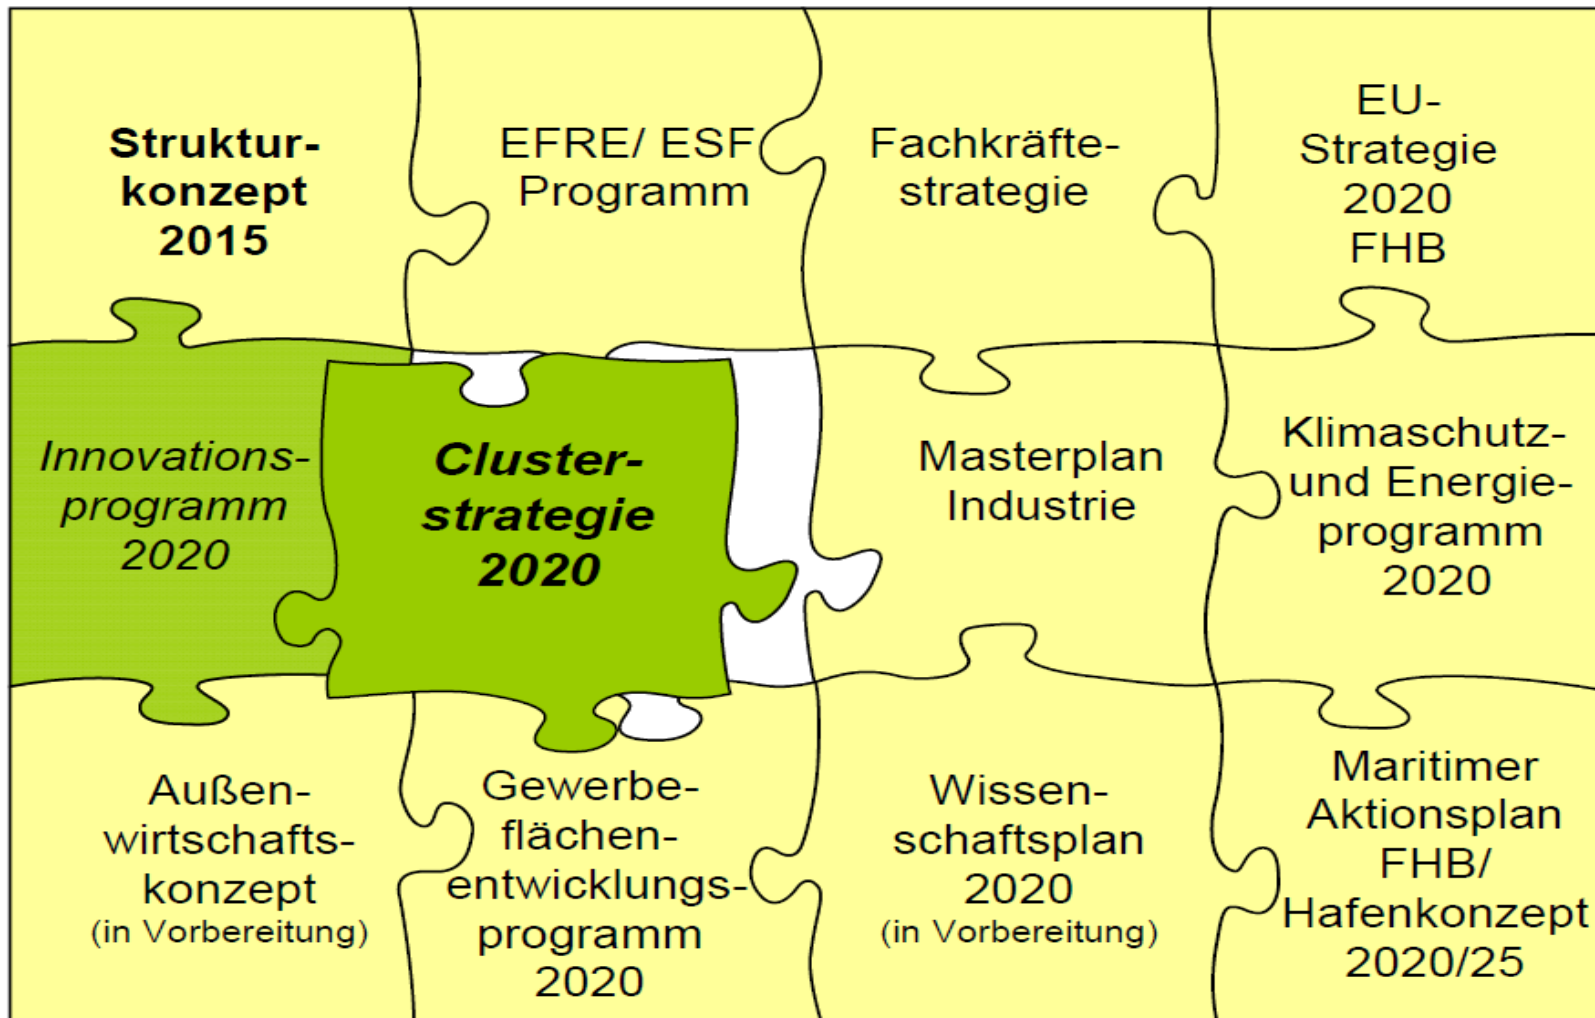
Struktur-konzept 2015

EFRE/ ESF Programm

Fachkräfte-strategie

EU-Strategie 2020 FHB

Innovations-programm 2020

Cluster-strategie 2020

Masterplan Industrie

Klimaschutz- und Energie-programm 2020

Außen-wirtschafts-konzept
(in Vorbereitung)

Gewerbe-flächen-entwicklungs-programm 2020

Wissen-schaftsplan 2020
(in Vorbereitung)

Maritimer Aktionsplan FHB/ Hafenkonzept 2020/25